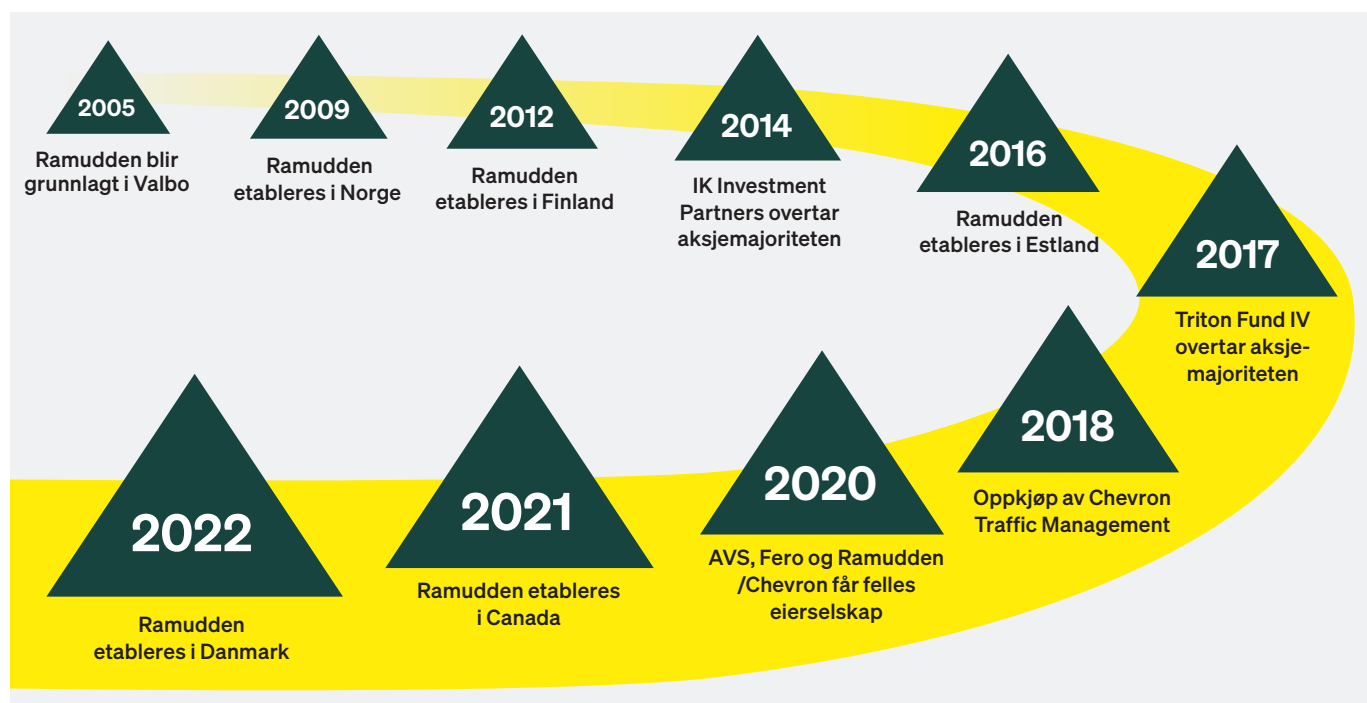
2005
Ramudden blir grunnlagt i Valbo

2009
Ramudden etableres i Norge

2012
Ramudden etableres i Finland

2014
IK Investment Partners overtar aksjemajoriteten

2016
Ramudden etableres i Estland

2017
Triton Fund IV overtar aksjemajoriteten

2018
Oppkjøp av Chevron Traffic Management

2020
AVS, Fero og Ramudden /Chevron får felles eierselskap

2021
Ramudden etableres i Canada

2022
Ramudden etableres i Danmark